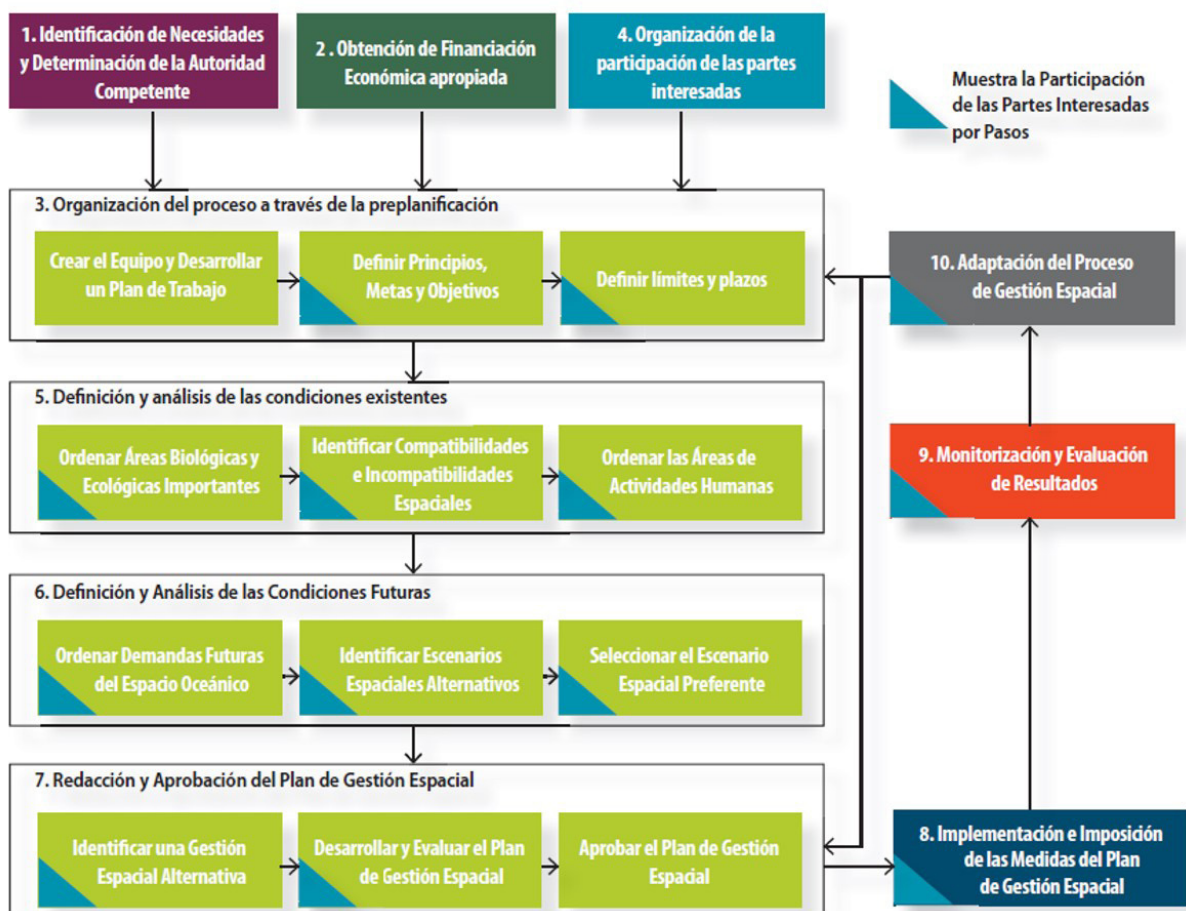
1. Identificación de Necesidades y Determinación de la Autoridad Competente

2 . Obtención de Financiación Económica apropiada

4. Organización de la participación de las partes interesadas

Muestra la Participación de las Partes Interesadas por Pasos

3. Organización del proceso a través de la preplanificación

Crear el Equipo y Desarrollar un Plan de Trabajo

Definir Principios, Metas y Objetivos

Definir límites y plazos

10. Adaptación del Proceso de Gestión Espacial

5. Definición y análisis de las condiciones existentes

Ordenar Áreas Biológicas y Ecológicas Importantes

Identificar Compatibilidades e Incompatibilidades Espaciales

Ordenar las Áreas de Actividades Humanas

9. Monitorización y Evaluación de Resultados

6. Definición y Análisis de las Condiciones Futuras

Ordenar Demandas Futuras del Espacio Oceánico

Identificar Escenarios Espaciales Alternativos

Seleccionar el Escenario Espacial Preferente

7. Redacción y Aprobación del Plan de Gestión Espacial

Identificar una Gestión Espacial Alternativa

Desarrollar y Evaluar el Plan de Gestión Espacial

Aprobar el Plan de Gestión Espacial

8. Implementación e Imposición de las Medidas del Plan de Gestión Espacial